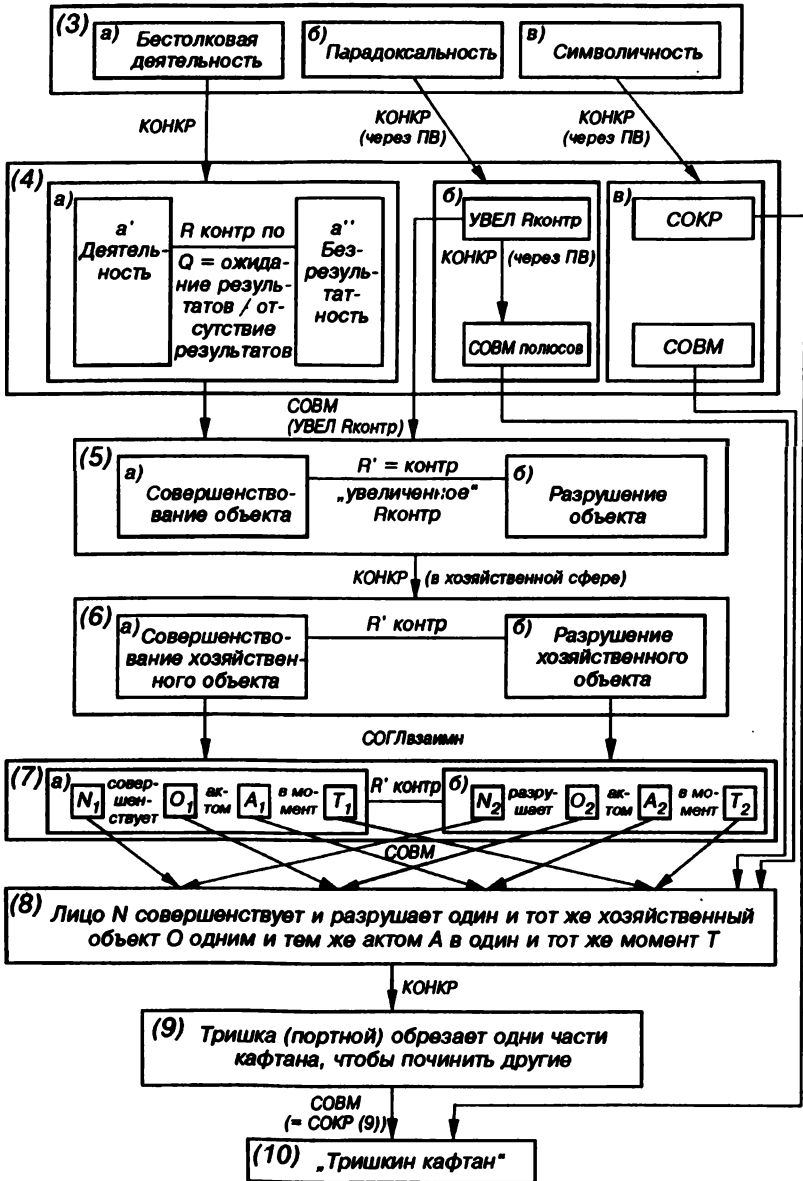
(3) а) Бестолковая деятельность

б) Парадоксальность

в) Символичность

КОНКР

КОНКР (через ПВ)

КОНКР (через ПВ)

(4) а) а' Деятельность

R контр по Q = ожидание результатов / отсутствие результатов

а'' Безрезультатность

б) УВЕЛ Rконтр

КОНКР (через ПВ)

СОВМ полюсов

в) СОКР

СОВМ

СОВМ (УВЕЛ Rконтр)

(5) а) Совершенствование объекта

R' = контр „увеличенное" Rконтр

б) Разрушение объекта

КОНКР (в хозяйственной сфере)

(6) а) Совершенствование хозяйственного объекта

R' контр

б) Разрушение хозяйственного объекта

СОГЛвзаимн

(7) а) $N_1$ совершенствует $O_1$ актом $A_1$ в момент $T_1$

R' контр

б) $N_2$ разрушает $O_2$ актом $A_2$ в момент $T_2$

СОВМ

(8) Лицо N совершенствует и разрушает один и тот же хозяйственный объект O одним и тем же актом A в один и тот же момент T

КОНКР

(9) Тришка (портной) обрезает одни части кафтана, чтобы починить другие

СОВМ (= СОКР (9))

(10) „Тришкин кафтан"